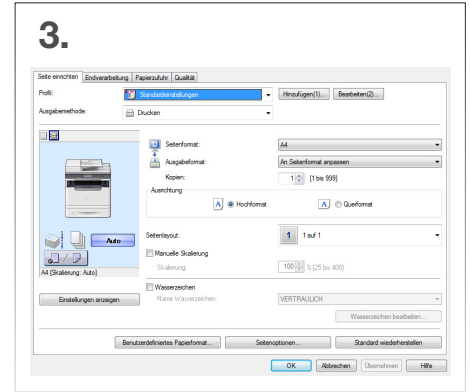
3.

Seite einrichten | Endverarbeitung | Papierzufuhr | Qualität

Profil: Standardeinstellungen
Hinzufügen(1)... Bearbeiten(2)...

Ausgabemethode: Drucken

Seitenformat: A4
Ausgabeformat: An Seitenformat anpassen
Kopien: 1 [1 bis 999]
Ausrichtung
A Hochformat
A Querformat

Auto

A4 [Skalierung: Auto]

Seitenlayout: 1 1 auf 1

Manuelle Skalierung
Skalierung: 100 % [25 bis 400]

Wasserzeichen
Name Wasserzeichen: VERTRAULICH
Wasserzeichen bearbeiten...

Einstellungen anzeigen

Benutzerdefiniertes Papierformat... Seitenoptionen... Standard wiederherstellen

OK Abbrechen Übernehmen Hilfe